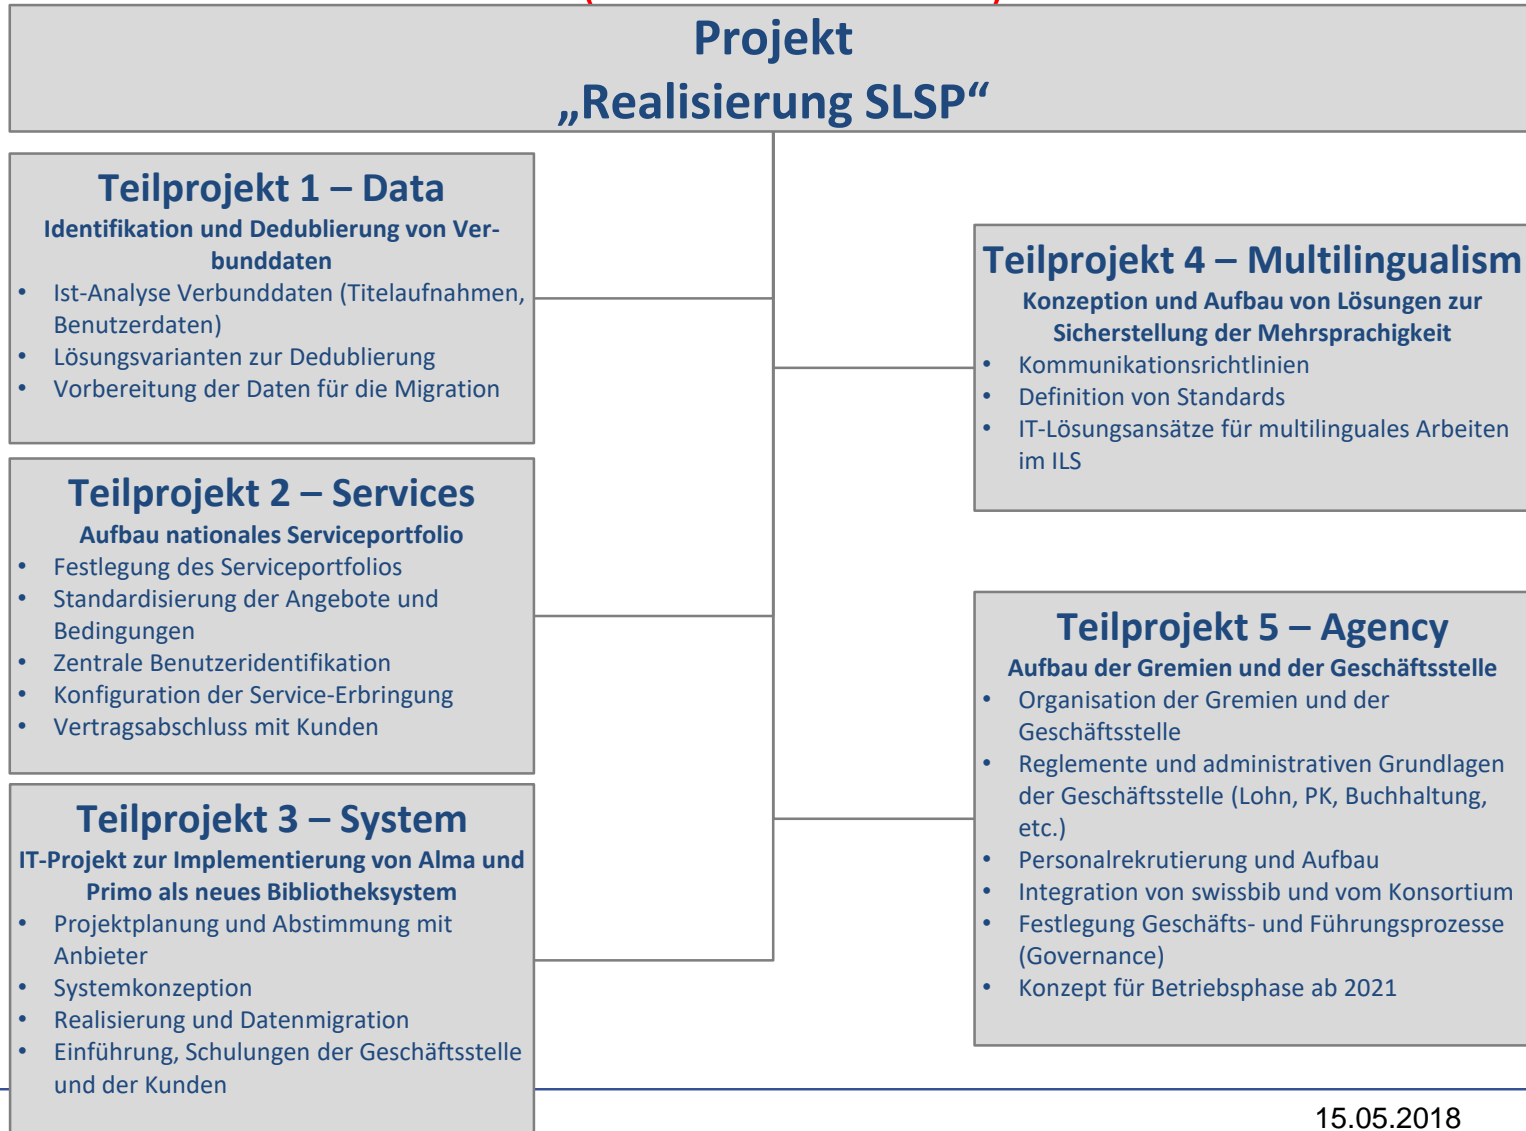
Projekt
„Realisierung SLSP“

Teilprojekt 1 – Data
Identifikation und Dedublierung von Verbunddaten
• Ist-Analyse Verbunddaten (Titelaufnahmen, Benutzerdaten)
• Lösungsvarianten zur Dedublierung
• Vorbereitung der Daten für die Migration

Teilprojekt 2 – Services
Aufbau nationales Serviceportfolio
• Festlegung des Serviceportfolios
• Standardisierung der Angebote und Bedingungen
• Zentrale Benutzeridentifikation
• Konfiguration der Service-Erbringung
• Vertragsabschluss mit Kunden

Teilprojekt 3 – System
IT-Projekt zur Implementierung von Alma und Primo als neues Bibliotheksystem
• Projektplanung und Abstimmung mit Anbieter
• Systemkonzeption
• Realisierung und Datenmigration
• Einführung, Schulungen der Geschäftsstelle und der Kunden

Teilprojekt 4 – Multilingualism
Konzeption und Aufbau von Lösungen zur Sicherstellung der Mehrsprachigkeit
• Kommunikationsrichtlinien
• Definition von Standards
• IT-Lösungsansätze für multilinguales Arbeiten im ILS

Teilprojekt 5 – Agency
Aufbau der Gremien und der Geschäftsstelle
• Organisation der Gremien und der Geschäftsstelle
• Reglemente und administrativen Grundlagen der Geschäftsstelle (Lohn, PK, Buchhaltung, etc.)
• Personalrekrutierung und Aufbau
• Integration von swissbib und vom Konsortium
• Festlegung Geschäfts- und Führungsprozesse (Governance)
• Konzept für Betriebsphase ab 2021

15.05.2018